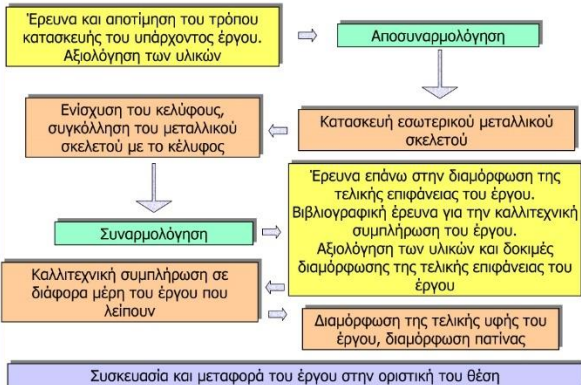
Έρευνα και αποτίμηση του τρόπου κατασκευής του υπάρχοντος έργου. Αξιολόγηση των υλικών

Αποσυναρμολόγηση

Κατασκευή εσωτερικού μεταλλικού σκελετού

Ενίσχυση του κελύφους, συγκόλληση του μεταλλικού σκελετού με το κέλυφος

Συναρμολόγηση

Έρευνα επάνω στην διαμόρφωση της τελικής επιφάνειας του έργου. Βιβλιογραφική έρευνα για την καλλιτεχνική συμπλήρωση του έργου. Αξιολόγηση των υλικών και δοκιμές διαμόρφωσης της τελικής επιφάνειας του έργου

Καλλιτεχνική συμπλήρωση σε διάφορα μέρη του έργου που λείπουν

Διαμόρφωση της τελικής υφής του έργου, διαμόρφωση πατίνας

Συσκευασία και μεταφορά του έργου στην οριστική του θέση